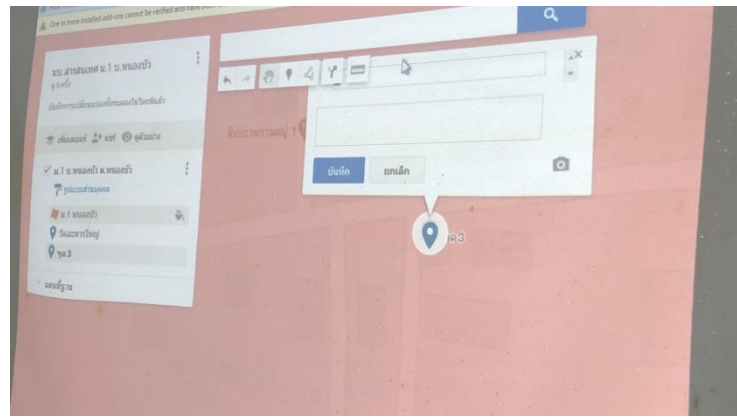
One or more installed add-ons cannot be verified and have been

ม.สารสนเทศ ม.1 บ.หนองบัว

ดูอังค์ว

บันทึกการเปลี่ยนแปลงทั้งหมดลงในไดรฟ์แล้ว

เพิ่มเลเยอร์ แชร์ ดูตัวอย่าง

ม.1 บ.หนองบัว ต.หนองบัว

รูปแบบส่วนบุคคล

ม.1 หนองบัว

วัดมหาชัยใหญ่

จุด 3

แผนที่ฐาน

ที่ทำการผู้ใหญ่ 1

บันทึก

ยกเลิก

จุด 3